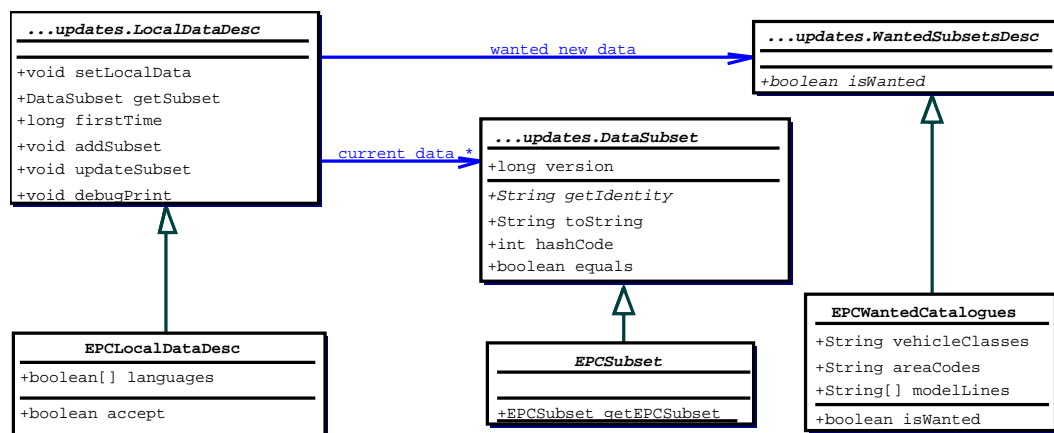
...updates.LocalDataDesc

+void setLocalData
+DataSubset getSubset
+long firstTime
+void addSubset
+void updateSubset
+void debugPrint

wanted new data

...updates.WantedSubsetsDesc

+boolean isWanted

current data *

...updates.DataSubset

+long version

+String getIdentity
+String toString
+int hashCode
+boolean equals

EPCLocalDataDesc

+boolean[] languages

+boolean accept

EPCSubset

+EPCSubset getEPCSubset

EPCWantedCatalogues

+String vehicleClasses
+String areaCodes
+String[] modelLines

+boolean isWanted